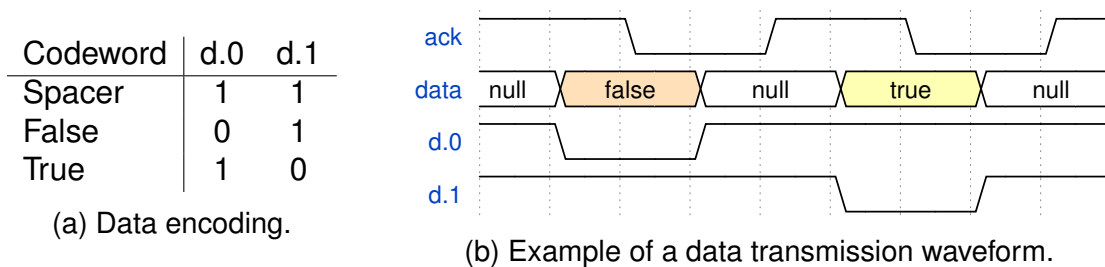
| Codeword | d.0 | d.1 |
|---|---|---|
| Spacer | 1 | 1 |
| False | 0 | 1 |
| True | 1 | 0 |

(a) Data encoding.

ack
data
d.0
d.1

null
false
null
true
null

(b) Example of a data transmission waveform.